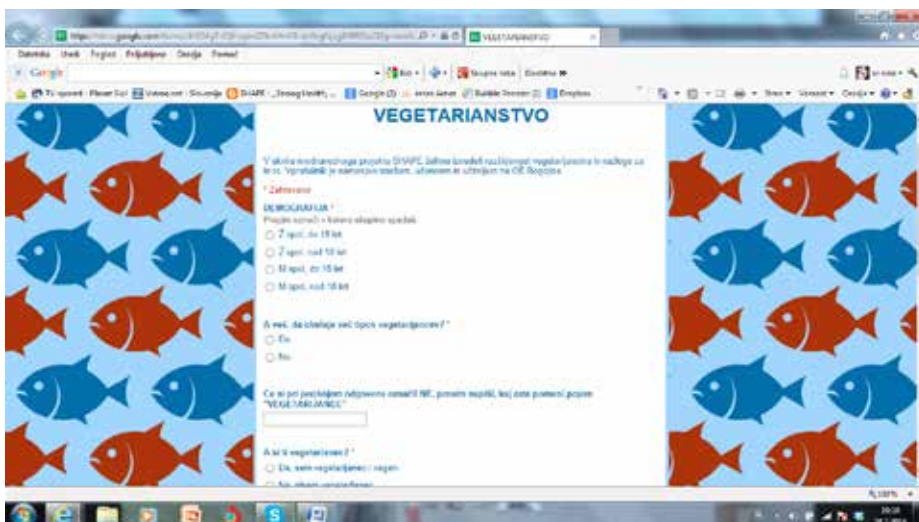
VEGETARIANSTVO

V okviru mednarodnega projekta SHAPE želimo izvedeti različnost vegetarijanstva in razloge za le-to. Vprašalnik je namenjen izključno uporabi v OŠ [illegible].

* Zahtevano

DEMOGRAFIJA *

Prosim označi v katero skupino spadaš.

Ž spol, do 18 let

Ž spol, nad 18 let

M spol, do 18 let

M spol, nad 18 let

A veš, da obstaja več tipov vegetarijancev? *

Da

Ne

Če si pri prejšnjem odgovoru označil NE, prosim napiši, kaj zate pomeni pojem "VEGETARIJANEC"

A si ti vegetarijanec? *

Da, sem vegetarijanec / vegan

Ne, nisem vegetarijanec

VEGETARIJANSTVO